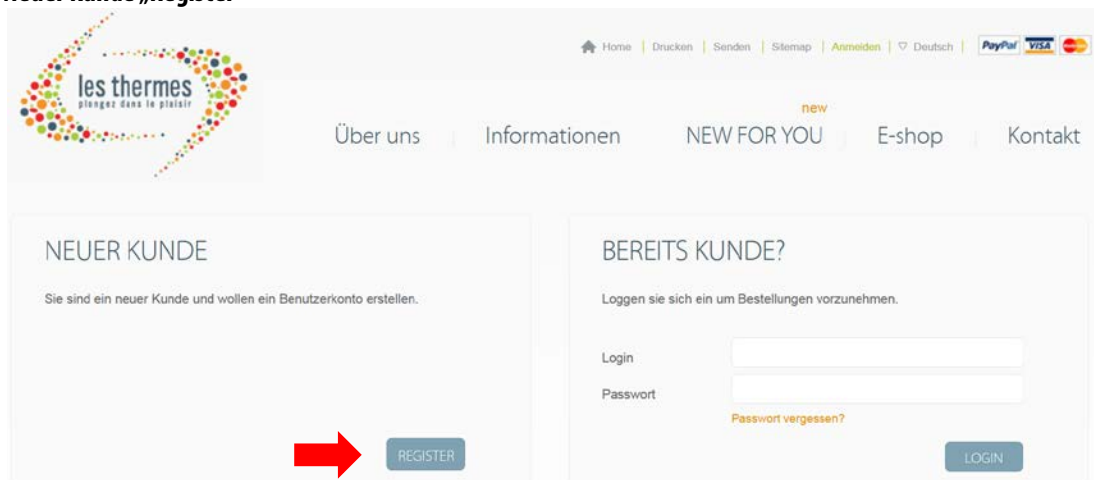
Neuer Kunde„Register"

les thermes
plongez dans le plaisir

Home | Drucken | Senden | Sitemap | Anmelden | Deutsch | PayPal VISA

Über uns | Informationen | new NEW FOR YOU | E-shop | Kontakt

NEUER KUNDE

Sie sind ein neuer Kunde und wollen ein Benutzerkonto erstellen.

REGISTER

BEREITS KUNDE?

Loggen sie sich ein um Bestellungen vorzunehmen.

Login

Passwort

Passwort vergessen?

LOGIN